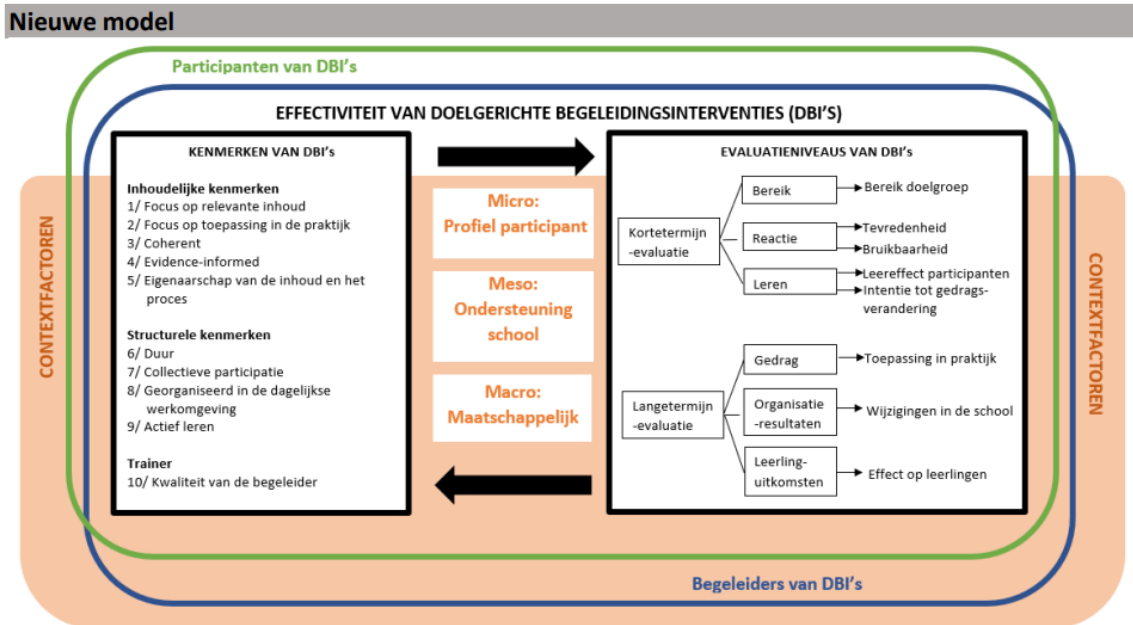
Nieuwe model

Participanten van DBI's

EFFECTIVITEIT VAN DOELGERICHTE BEGELEIDINGSINTERVENTIES (DBI'S)

CONTEXTFACTOREN

KENMERKEN VAN DBI's

Inhoudelijke kenmerken
1/ Focus op relevante inhoud
2/ Focus op toepassing in de praktijk
3/ Coherent
4/ Evidence-informed
5/ Eigenaarschap van de inhoud en het proces

Structurele kenmerken
6/ Duur
7/ Collectieve participatie
8/ Georganiseerd in de dagelijkse werkomgeving
9/ Actief leren

Trainer
10/ Kwaliteit van de begeleider

Micro: Profiel participant

Meso: Ondersteuning school

Macro: Maatschappelijk

EVALUATIENIVEAUS VAN DBI's

Kortetermijn-evaluatie

Bereik → Bereik doelgroep

Reactie → Tevredenheid → Bruikbaarheid

Leren → Leereffect participanten → Intentie tot gedragsverandering

Langetermijn-evaluatie

Gedrag → Toepassing in praktijk

Organisatie-resultaten → Wijzigingen in de school

Leerling-uitkomsten → Effect op leerlingen

CONTEXTFACTOREN

Begeleiders van DBI's